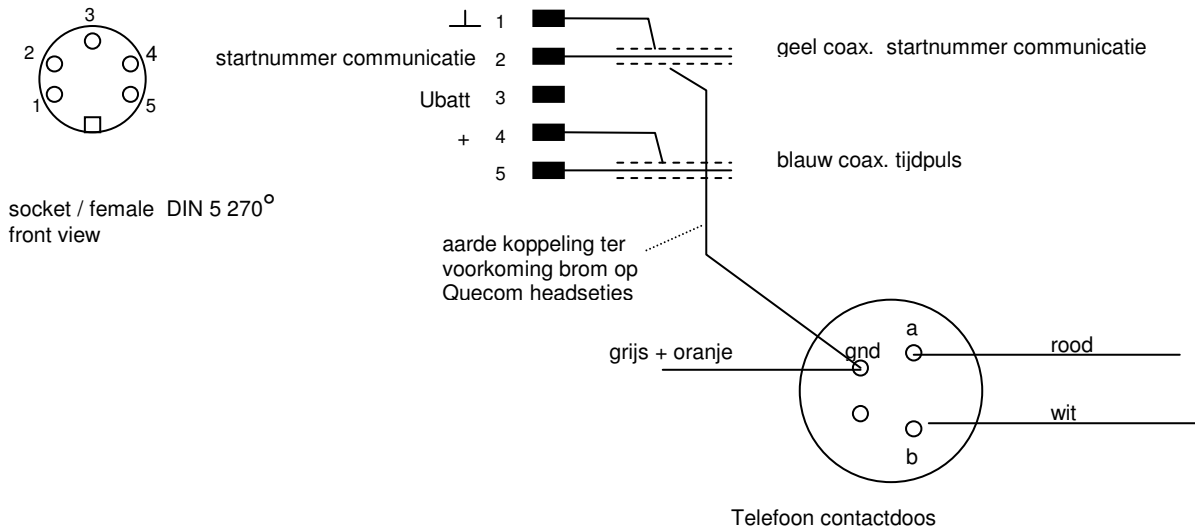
3
2
4
1
5

socket / female DIN 5 270°
front view

⊥ 1
startnummer communicatie 2
Ubatt 3
+ 4
5

geel coax. startnummer communicatie

blauw coax. tijdpuls

aarde koppeling ter voorkoming brom op Quecom headseties

grijs + oranje
gnd
a
rood
wit
b

Telefoon contactdoos